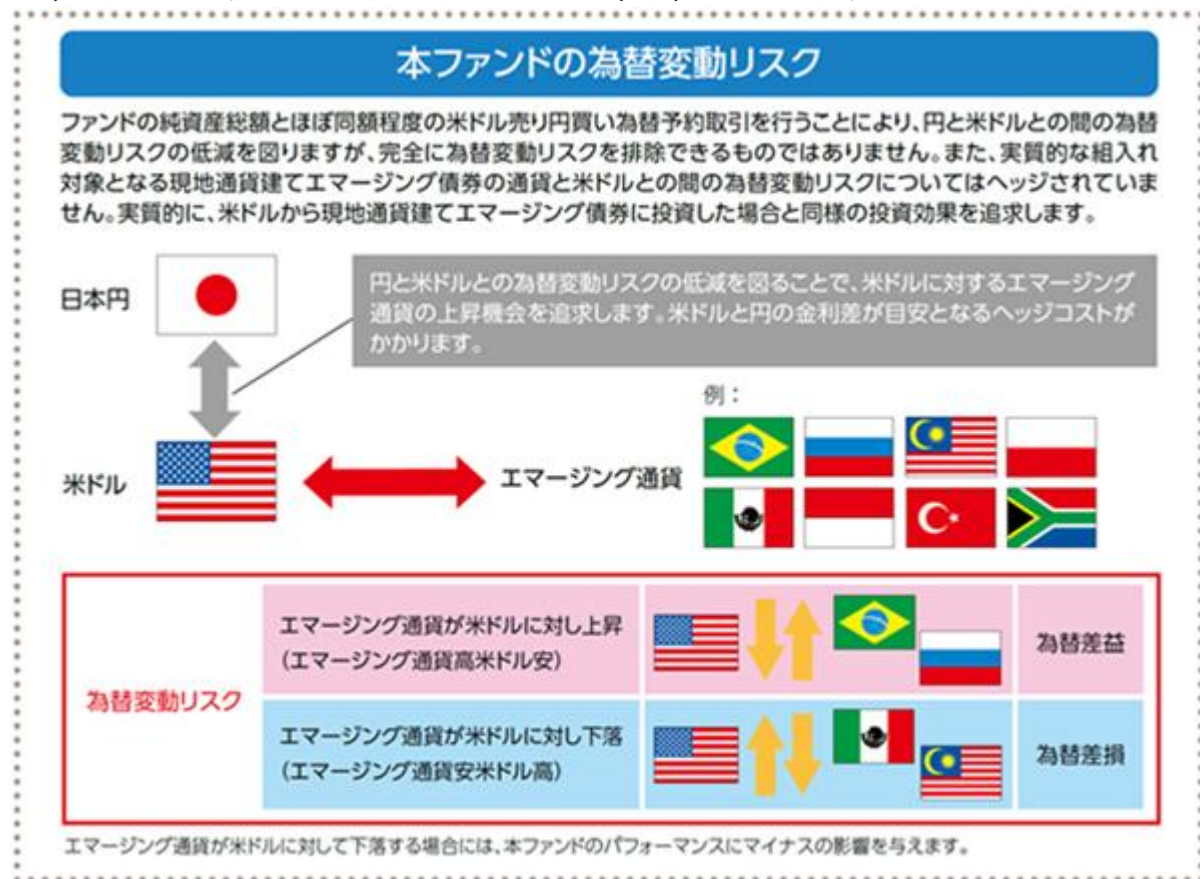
本ファンドの為替変動リスク

ファンドの純資産総額とほぼ同額程度の米ドル売り円買い為替予約取引を行うことにより、円と米ドルとの間の為替変動リスクの低減を図りますが、完全に為替変動リスクを排除できるものではありません。また、実質的な組入れ対象となる現地通貨建てエマージング債券の通貨と米ドルとの間の為替変動リスクについてはヘッジされていません。実質的に、米ドルから現地通貨建てエマージング債券に投資した場合と同様の投資効果を追求します。

日本円

円と米ドルとの為替変動リスクの低減を図ることで、米ドルに対するエマージング通貨の上昇機会を追求します。米ドルと円の金利差が目安となるヘッジコストがかかります。

例：

米ドル

エマージング通貨

為替変動リスク

| エマージング通貨が米ドルに対し上昇（エマージング通貨高米ドル安） | 為替差益 |
|---|---|
| エマージング通貨が米ドルに対し下落（エマージング通貨安米ドル高） | 為替差損 |

エマージング通貨が米ドルに対して下落する場合には、本ファンドのパフォーマンスにマイナスの影響を与えます。